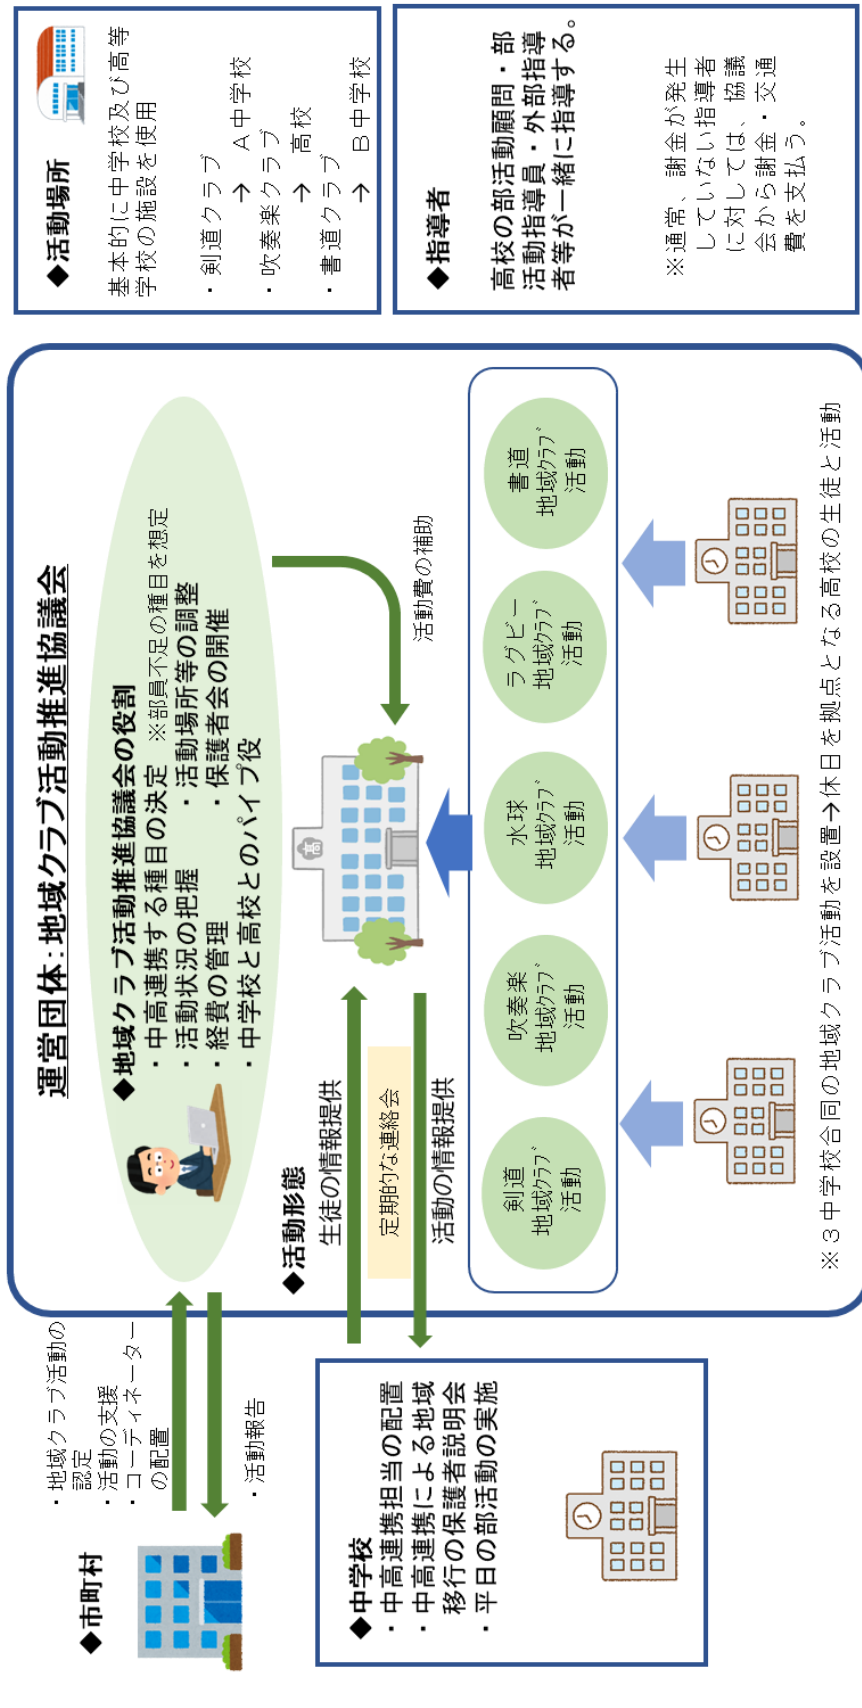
◆活動場所
基本的に中学校及び高等学校の施設を使用
・剣道クラブ
→Ａ中学校
・吹奏楽クラブ
→高校
・書道クラブ
→Ｂ中学校

◆指導者
高校の部活動顧問・部活動指導員・外部指導者が一緒に指導する。
※通常、謝金が発生していない指導者に対しては、協議会から謝金・交通費を支払う。

運営団体：地域クラブ活動推進協議会

◆地域クラブ活動推進協議会の役割
・中高連携する種目の決定　※部員不足の種目を想定
・活動状況の把握　・活動場所等の調整
・経費の管理　・保護者会の開催
・中学校と高校とのパイプ役

◆活動形態
生徒の情報提供
定期的な連絡会
活動の情報提供
活動費の補助

剣道
地域クラブ
活動

吹奏楽
地域クラブ
活動

水球
地域クラブ
活動

ラグビー
地域クラブ
活動

書道
地域クラブ
活動

※３中学校合同の地域クラブ活動を設置→休日を拠点となる高校の生徒と活動

◆市町村
・地域クラブ活動の認定
・活動の支援
・コーディネーターの配置
・活動報告

◆中学校
・中高連携担当の配置
・中高連携による地域移行の保護者説明会
・平日の部活動の実施